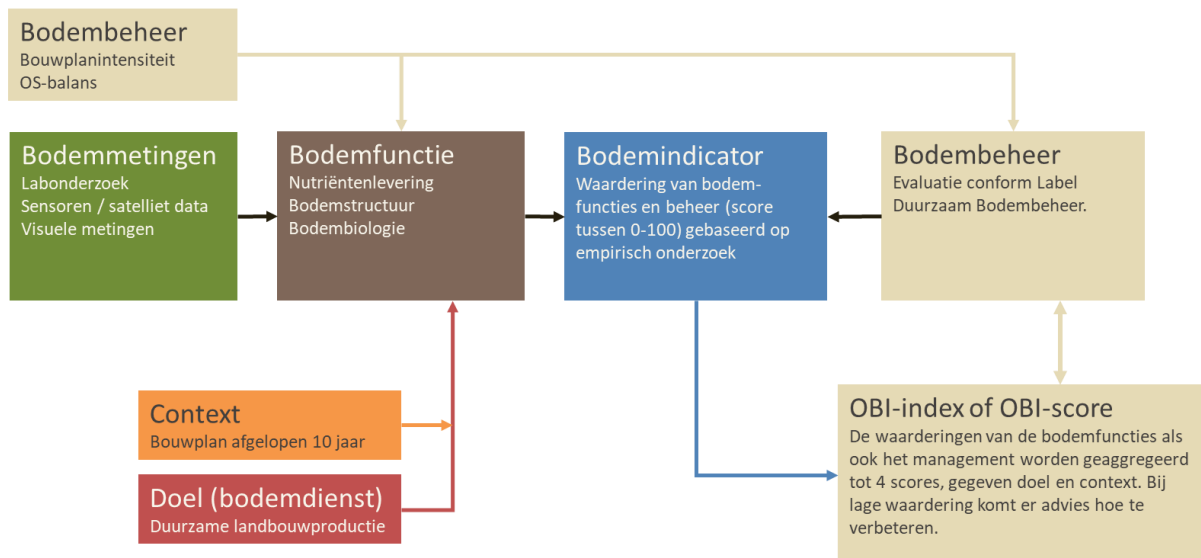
Bodembeheer
Bouwplanintensiteit
OS-balans

Bodemmetingen
Labonderzoek
Sensoren / satelliet data
Visuele metingen

Bodemfunctie
Nutriëntenlevering
Bodemstructuur
Bodembiologie

Bodemindicator
Waardering van bodemfuncties en beheer (score tussen 0-100) gebaseerd op empirisch onderzoek

Bodembeheer
Evaluatie conform Label Duurzaam Bodembeheer.

Context
Bouwplan afgelopen 10 jaar

Doel (bodemdienst)
Duurzame landbouwproductie

OBI-index of OBI-score
De waarderingen van de bodemfuncties als ook het management worden geaggregeerd tot 4 scores, gegeven doel en context. Bij lage waardering komt er advies hoe te verbeteren.